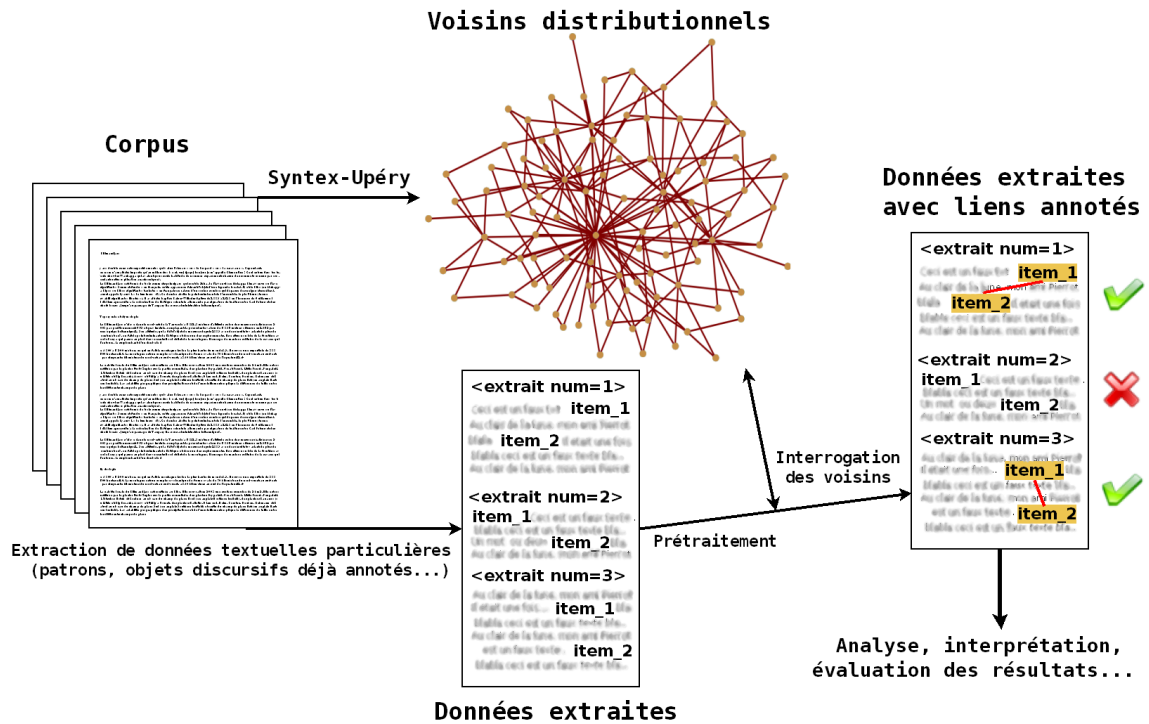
Voisins distributionnels

Corpus

Syntex-Upéry

Données extraites avec liens annotés

<extrait num=1>
item_1
item_2

<extrait num=2>
item_1
item_2

<extrait num=3>
item_1
item_2

<extrait num=1>
item_1
item_2

<extrait num=2>
item_1
item_2

<extrait num=3>
item_1
item_2

Interrogation des voisins

Prétraitement

Extraction de données textuelles particulières (patrons, objets discursifs déjà annotés...)

Analyse, interprétation, évaluation des résultats...

Données extraites